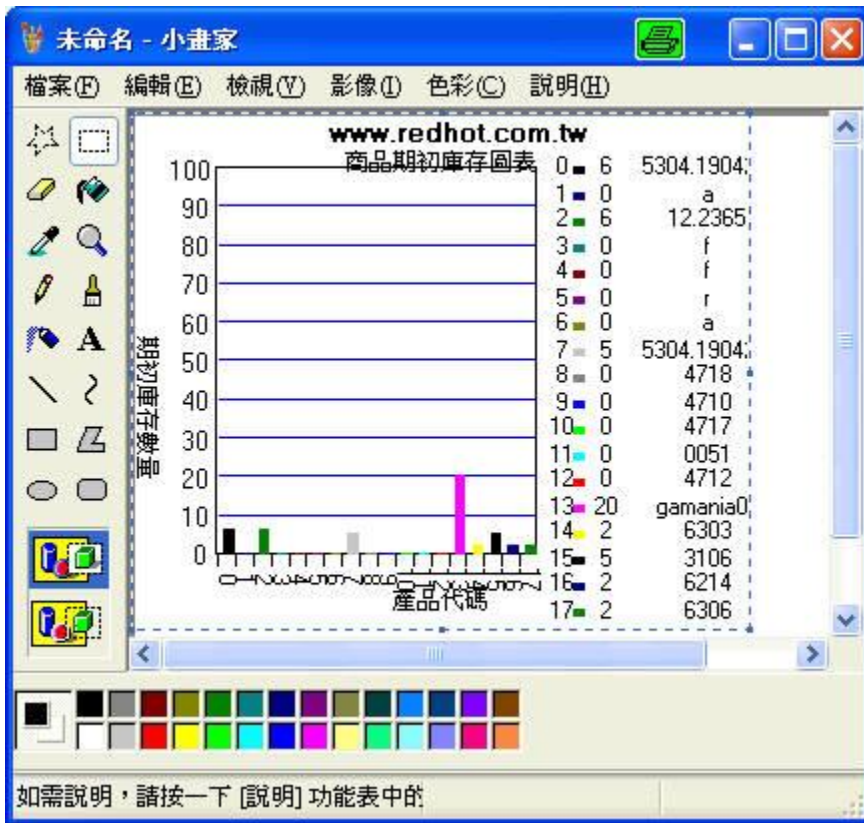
未命名 - 小畫家

檔案(F) 編輯(E) 檢視(V) 影像(I) 色彩(C) 說明(H)

www.redhot.com.tw
商品期初庫存圖表

期初庫存數量

100
90
80
70
60
50
40
30
20
10
0

0123456789101112131415161718

產品代碼

| | | |
|---|---|---|
| 0 | 6 | 5304.1904 |
| 1 | 0 | a |
| 2 | 6 | 12.2365 |
| 3 | 0 | f |
| 4 | 0 | f |
| 5 | 0 | r |
| 6 | 0 | a |
| 7 | 5 | 5304.1904 |
| 8 | 0 | 4718 |
| 9 | 0 | 4710 |
| 10 | 0 | 4717 |
| 11 | 0 | 0051 |
| 12 | 0 | 4712 |
| 13 | 20 | gamania0 |
| 14 | 2 | 6303 |
| 15 | 5 | 3106 |
| 16 | 2 | 6214 |
| 17 | 2 | 6306 |

如需說明，請按一下 [說明] 功能表中的